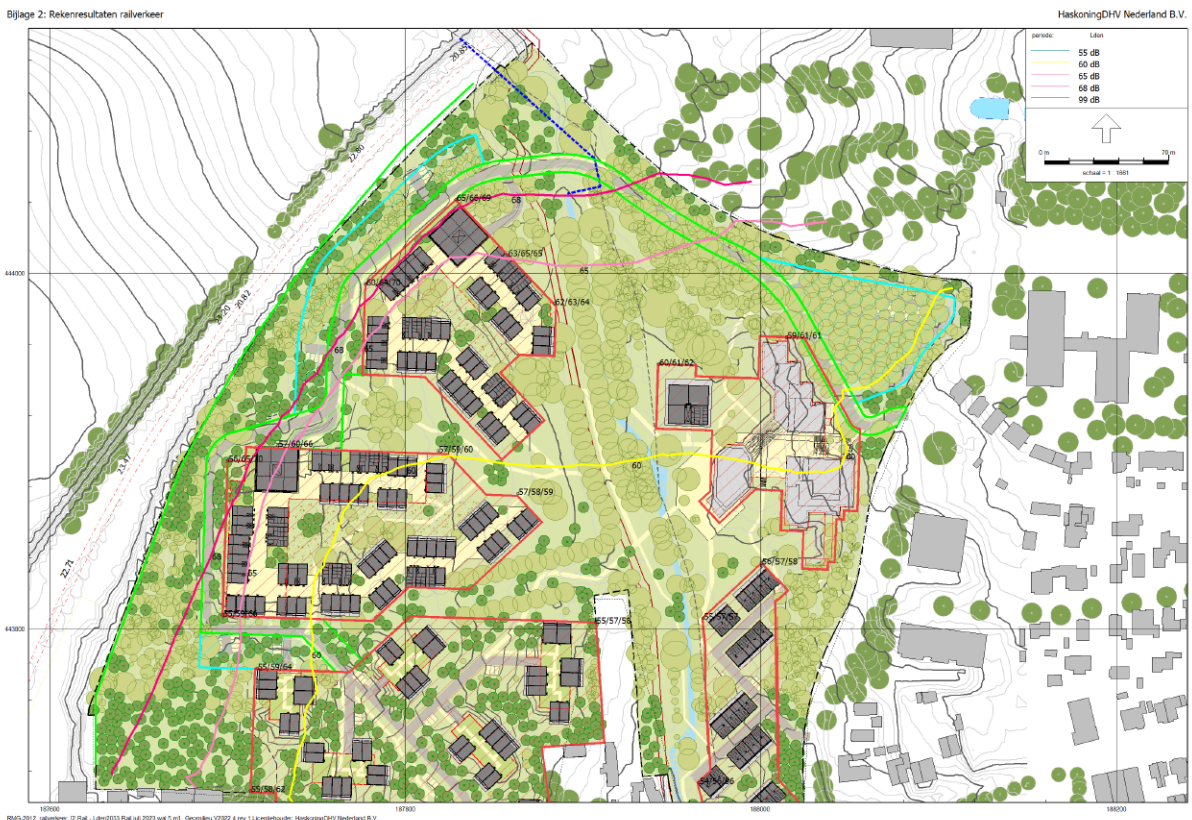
Bijlage 2: Rekenresultaten railverkeer

HaskoningDHV Nederland B.V.

periode: Lden

55 dB
60 dB
65 dB
68 dB
99 dB

0 m 70 m
schaal = 1 : 1661

444000

443800

187600

187800

188000

188200

20.8

22.80

20.82

22.20

23.17

22.71

65/66/69

68

63/65/65

65

62/63/64

60/64/70

68

59/61/61

60/61/62

52/60/66

60/65/70

57/51/60

60

60

57/58/59

68

65

56/57/58

55/59/68

55/57/58

55/57/57

55/59/64

55/58/62

54/55/56

RMG-2012, railverkeer, [2 Rail - Lden2033 Rail ub 2023 wal 5 m], Geomilieu V2022.4 rev 1 Licentiehouder: HaskoningDHV Nederland B.V.